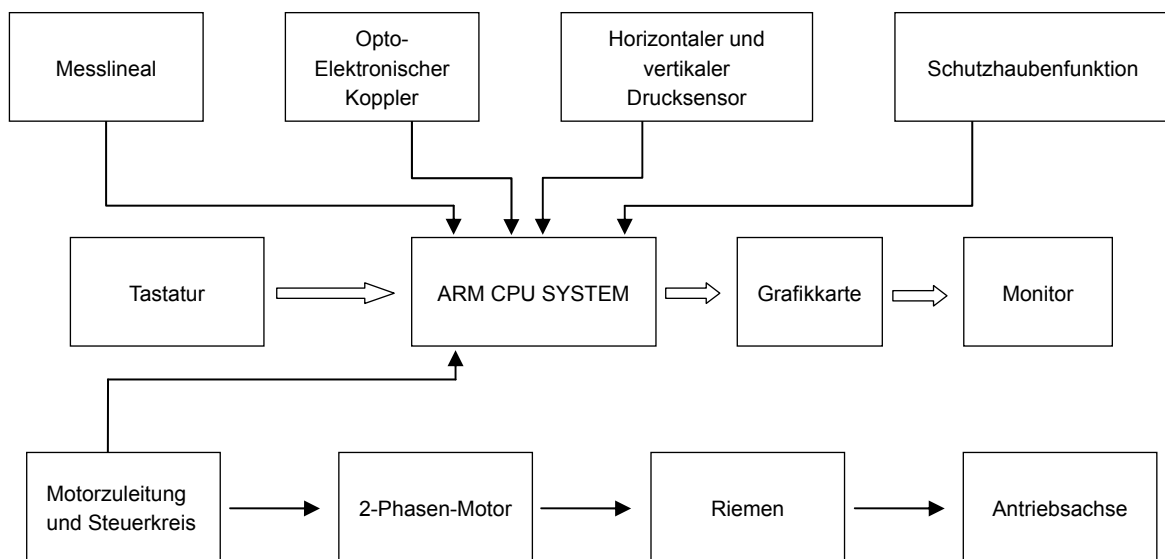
Messlineal

Opto-Elektronischer Koppler

Horizontaler und vertikaler Drucksensor

Schutzhaubenfunktion

Tastatur

ARM CPU SYSTEM

Grafikkarte

Monitor

Motorzuleitung und Steuerkreis

2-Phasen-Motor

Riemen

Antriebsachse